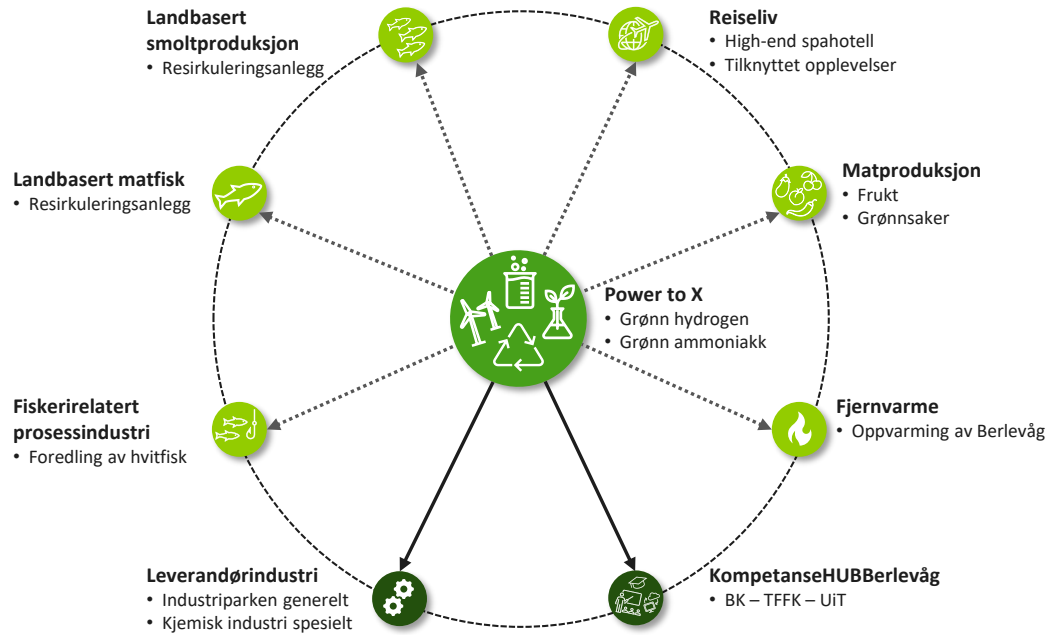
Landbasert smoltproduksjon
• Resirkuleringsanlegg

Reiseliv
• High-end spahotell
• Tilknyttet opplevelser

Landbasert matfisk
• Resirkuleringsanlegg

Matproduksjon
• Frukt
• Grønnsaker

Power to X
• Grønn hydrogen
• Grønn ammoniakk

Fiskerirelatert prosessindustri
• Foredling av hvitfisk

Fjernvarme
• Oppvarming av Berlevåg

Leverandørindustri
• Industriparken generelt
• Kjemisk industri spesielt

KompetanseHUBBerlevåg
• BK – TFFK – UiT